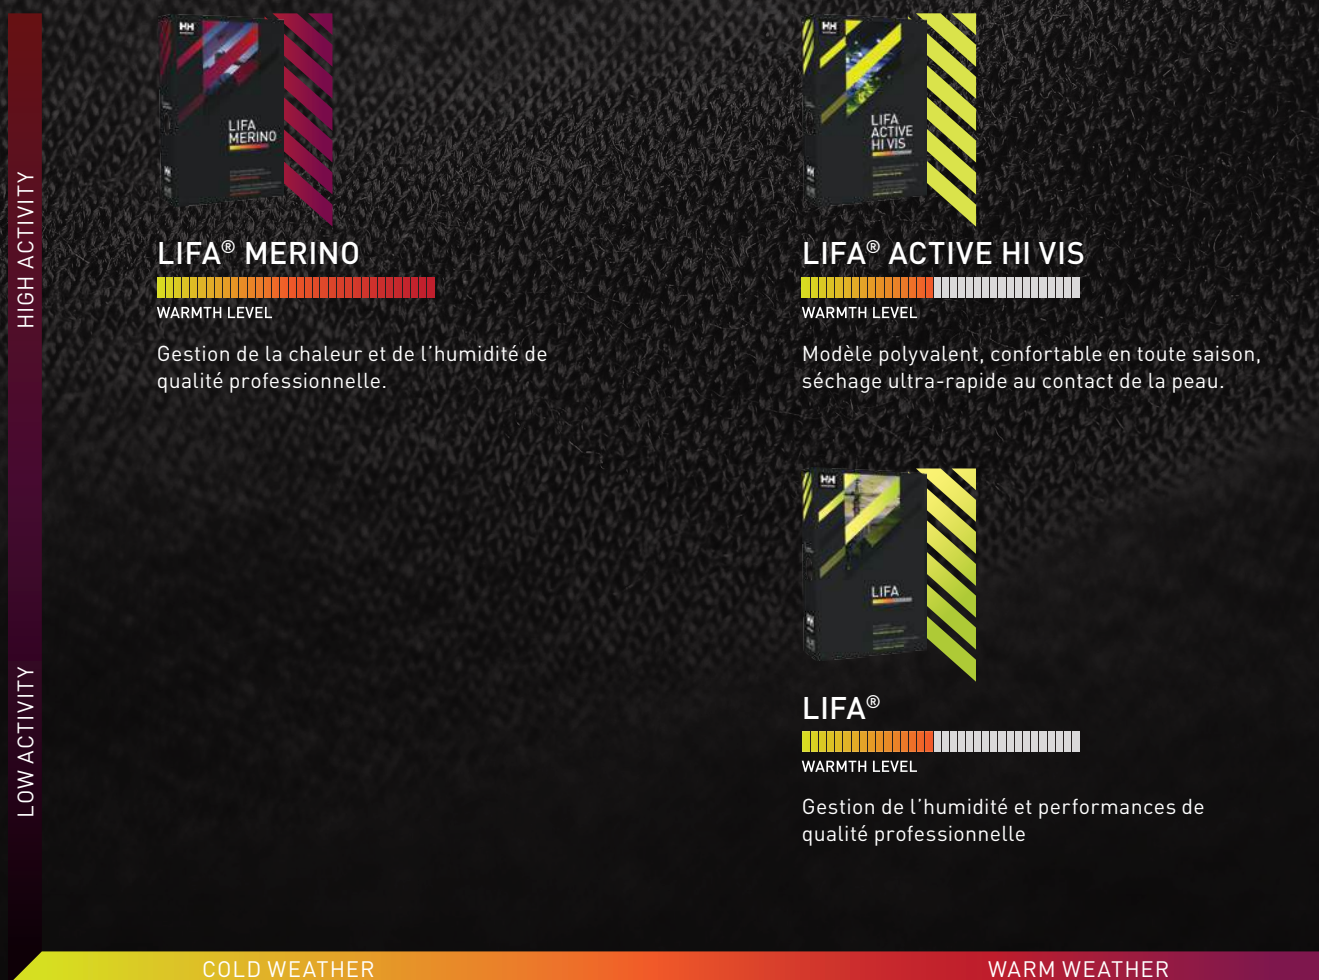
HIGH ACTIVITY

LOW ACTIVITY

HH
LIFA
MERINO

LIFA® MERINO
WARMTH LEVEL

Gestion de la chaleur et de l'humidité de qualité professionnelle.

HH
LIFA
ACTIVE
HI VIS

LIFA® ACTIVE HI VIS
WARMTH LEVEL

Modèle polyvalent, confortable en toute saison, séchage ultra-rapide au contact de la peau.

HH
LIFA

LIFA®
WARMTH LEVEL

Gestion de l'humidité et performances de qualité professionnelle

COLD WEATHER

WARM WEATHER